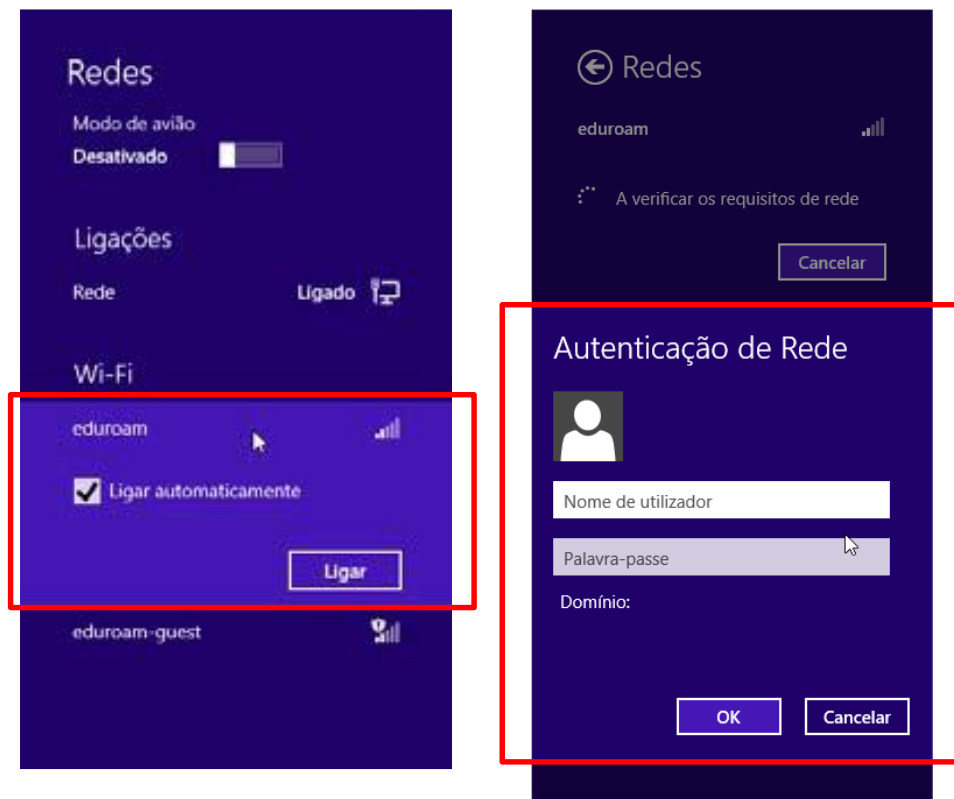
Redes

Modo de avião
Desativado

Ligações

Rede Ligado

Wi-Fi

eduroam

Ligar automaticamente

Ligar

eduroam-guest

Redes

eduroam

A verificar os requisitos de rede

Cancelar

Autenticação de Rede

Nome de utilizador

Palavra-passe

Domínio:

OK Cancelar